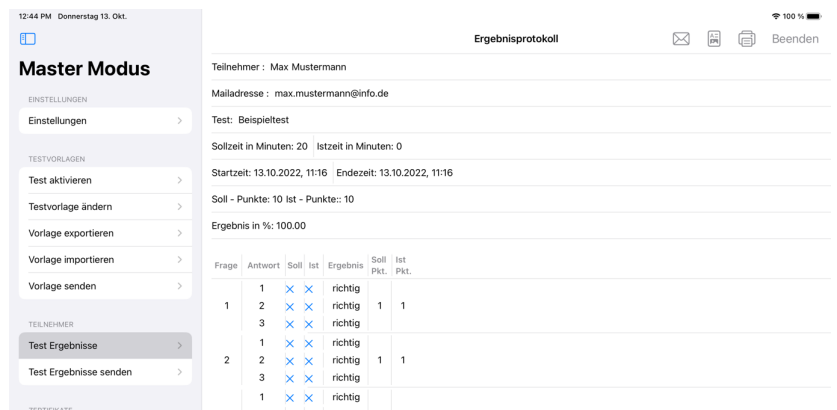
12:44 PM Donnerstag 13. Okt.

100 %

Master Modus

EINSTELLUNGEN

Einstellungen

TESTVORLAGEN

Test aktivieren

Testvorlage ändern

Vorlage exportieren

Vorlage importieren

Vorlage senden

TEILNEHMER

Test Ergebnisse

Test Ergebnisse senden

Ergebnisprotokoll

Beenden

Teilnehmer : Max Mustermann

Mailadresse : max.mustermann@info.de

Test: Beispieltest

Sollzeit in Minuten: 20 Istzeit in Minuten: 0

Startzeit: 13.10.2022, 11:16 Endezeit: 13.10.2022, 11:16

Soll - Punkte: 10 Ist - Punkte:: 10

Ergebnis in %: 100.00

| Frage | Antwort | Soll | Ist | Ergebnis | Soll Pkt. | Ist Pkt. |
|---|---|---|---|---|---|---|
| 1 | 1 | × | × | richtig | 1 | 1 |
| | 2 | × | × | richtig | | |
| | 3 | × | × | richtig | | |
| 2 | 1 | × | × | richtig | 1 | 1 |
| | 2 | × | × | richtig | | |
| | 3 | × | × | richtig | | |
| | 1 | × | × | richtig | | |